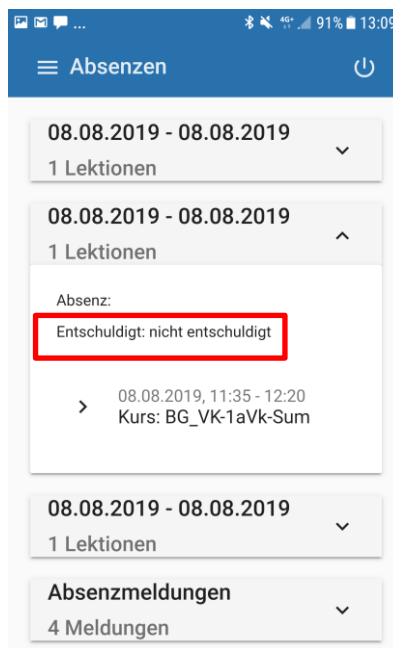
91% 13:09

Absenzen

08.08.2019 - 08.08.2019
1 Lektionen

08.08.2019 - 08.08.2019
1 Lektionen

Absenz:

Entschuldigt: nicht entschuldigt

08.08.2019, 11:35 - 12:20
Kurs: BG_VK-1aVk-Sum

08.08.2019 - 08.08.2019
1 Lektionen

Absenzmeldungen
4 Meldungen